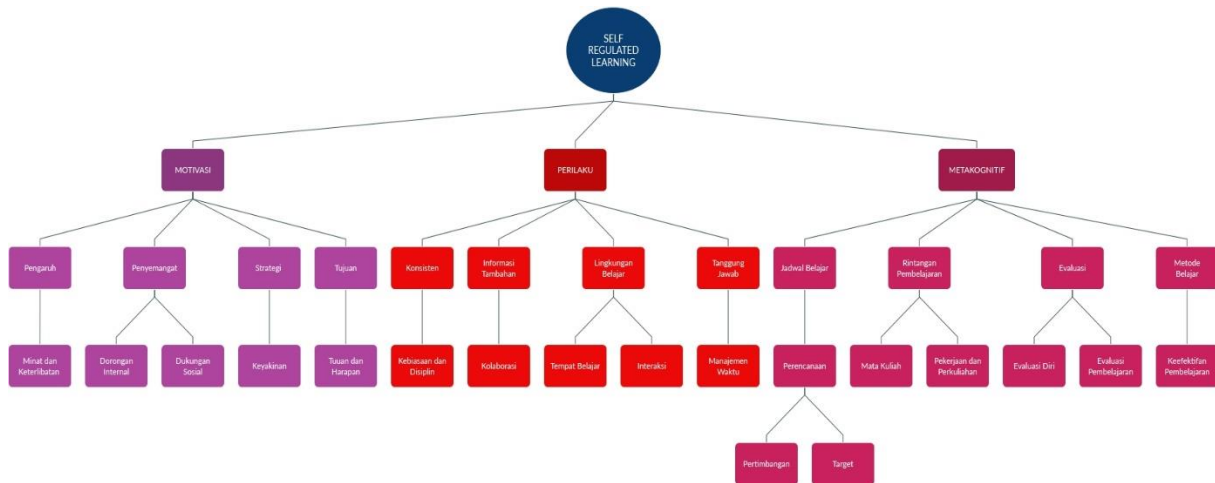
SELF REGULATED LEARNING

MOTIVASI

Pengaruh

Minat dan Keterlibatan

Penyemangat

Dorongan Internal

Dukungan Sosial

Strategi

Keyakinan

Tujuan

Tuuan dan Harapan

PERILAKU

Konsisten

Kebiasaan dan Disiplin

Informasi Tambahan

Kolaborasi

Lingkungan Belajar

Tempat Belajar

Interaksi

Tanggung Jawab

Manajemen Waktu

METAKOGNITIF

Jadwal Belajar

Perencanaan

Pertimbangan

Target

Rintangan Pembelajaran

Mata Kuliah

Pekerjaan dan Perkuliahan

Evaluasi

Evaluasi Diri

Evaluasi Pembelajaran

Metode Belajar

Keefektifan Pembelajaran